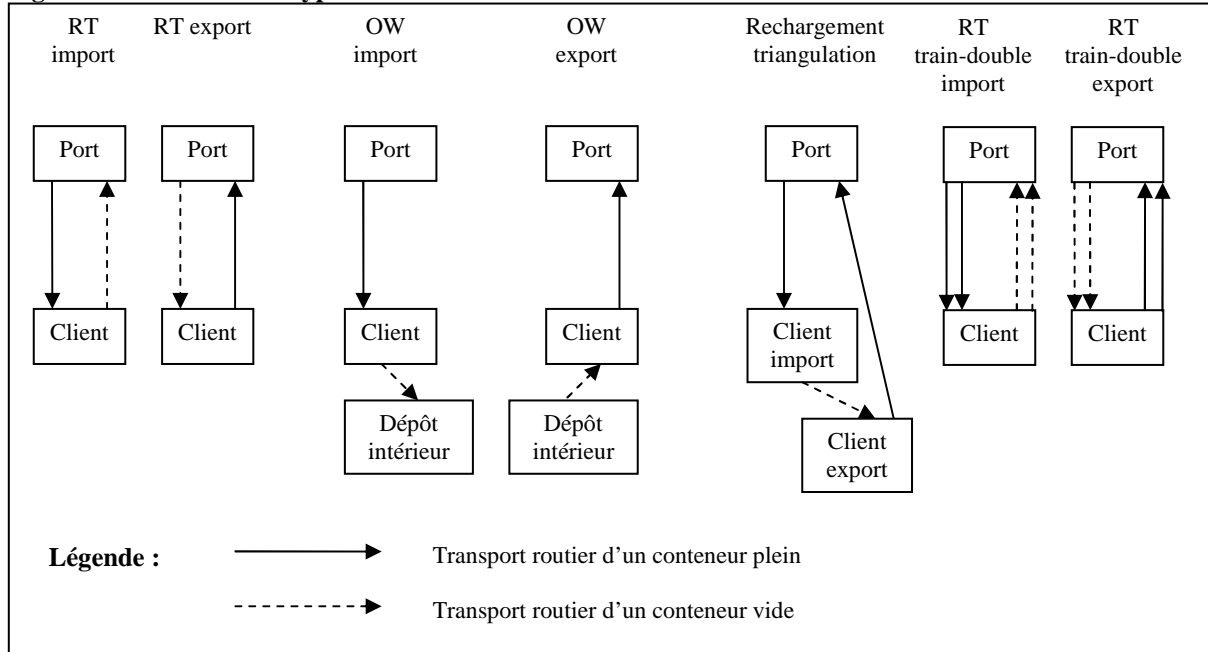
RT import

RT export

OW import

OW export

Rechargement triangulation

RT train-double import

RT train-double export

Port

Port

Port

Port

Port

Port

Port

Client

Client

Client

Client

Client import

Client

Client

Dépôt intérieur

Dépôt intérieur

Client export

Légende :

Transport routier d'un conteneur plein

Transport routier d'un conteneur vide